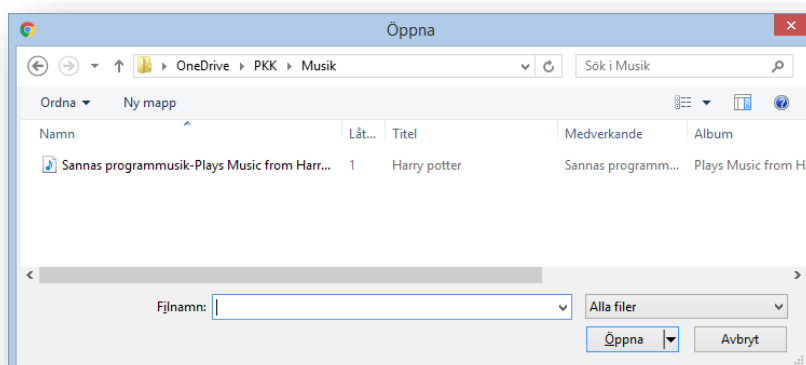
Öppna

OneDrive ▸ PKK ▸ Musik

Sök i Musik

Ordna ▾ Ny mapp

| Namn | Låt... | Titel | Medverkande | Album |
|---|---|---|---|---|
| Sannas programmusik-Plays Music from Harr... | 1 | Harry potter | Sannas programm... | Plays Music from H |

Filnamn:

Alla filer

Öppna

Avbryt